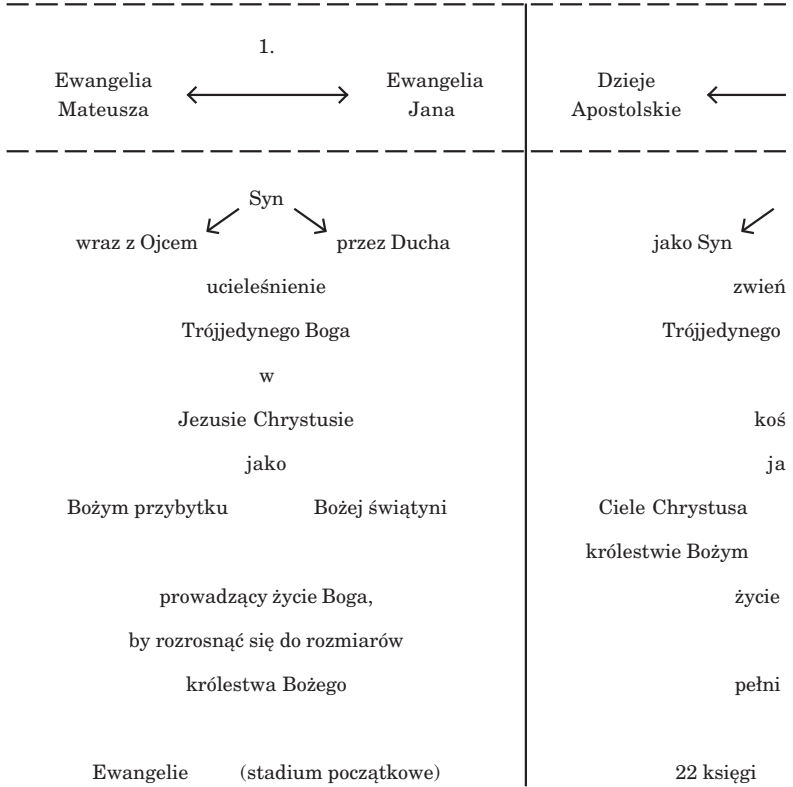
1.

Ewangelia Mateusza

Ewangelia Jana

Syn

wraz z Ojcem

przez Ducha

ucieleśnienie

Trójjedynego Boga

w

Jezusie Chrystusie

jako

Bożym przybytku

Bożej świątyni

prowadzący życie Boga,

by rozrosnąć się do rozmiarów

królestwa Bożego

Ewangelie (stadium początkowe)

Dzieje Apostolskie

jako Syn

zwień

Trójjedynego

koś

ja

Ciele Chrystusa

królestwie Bożym

życie

pełni

22 księgi